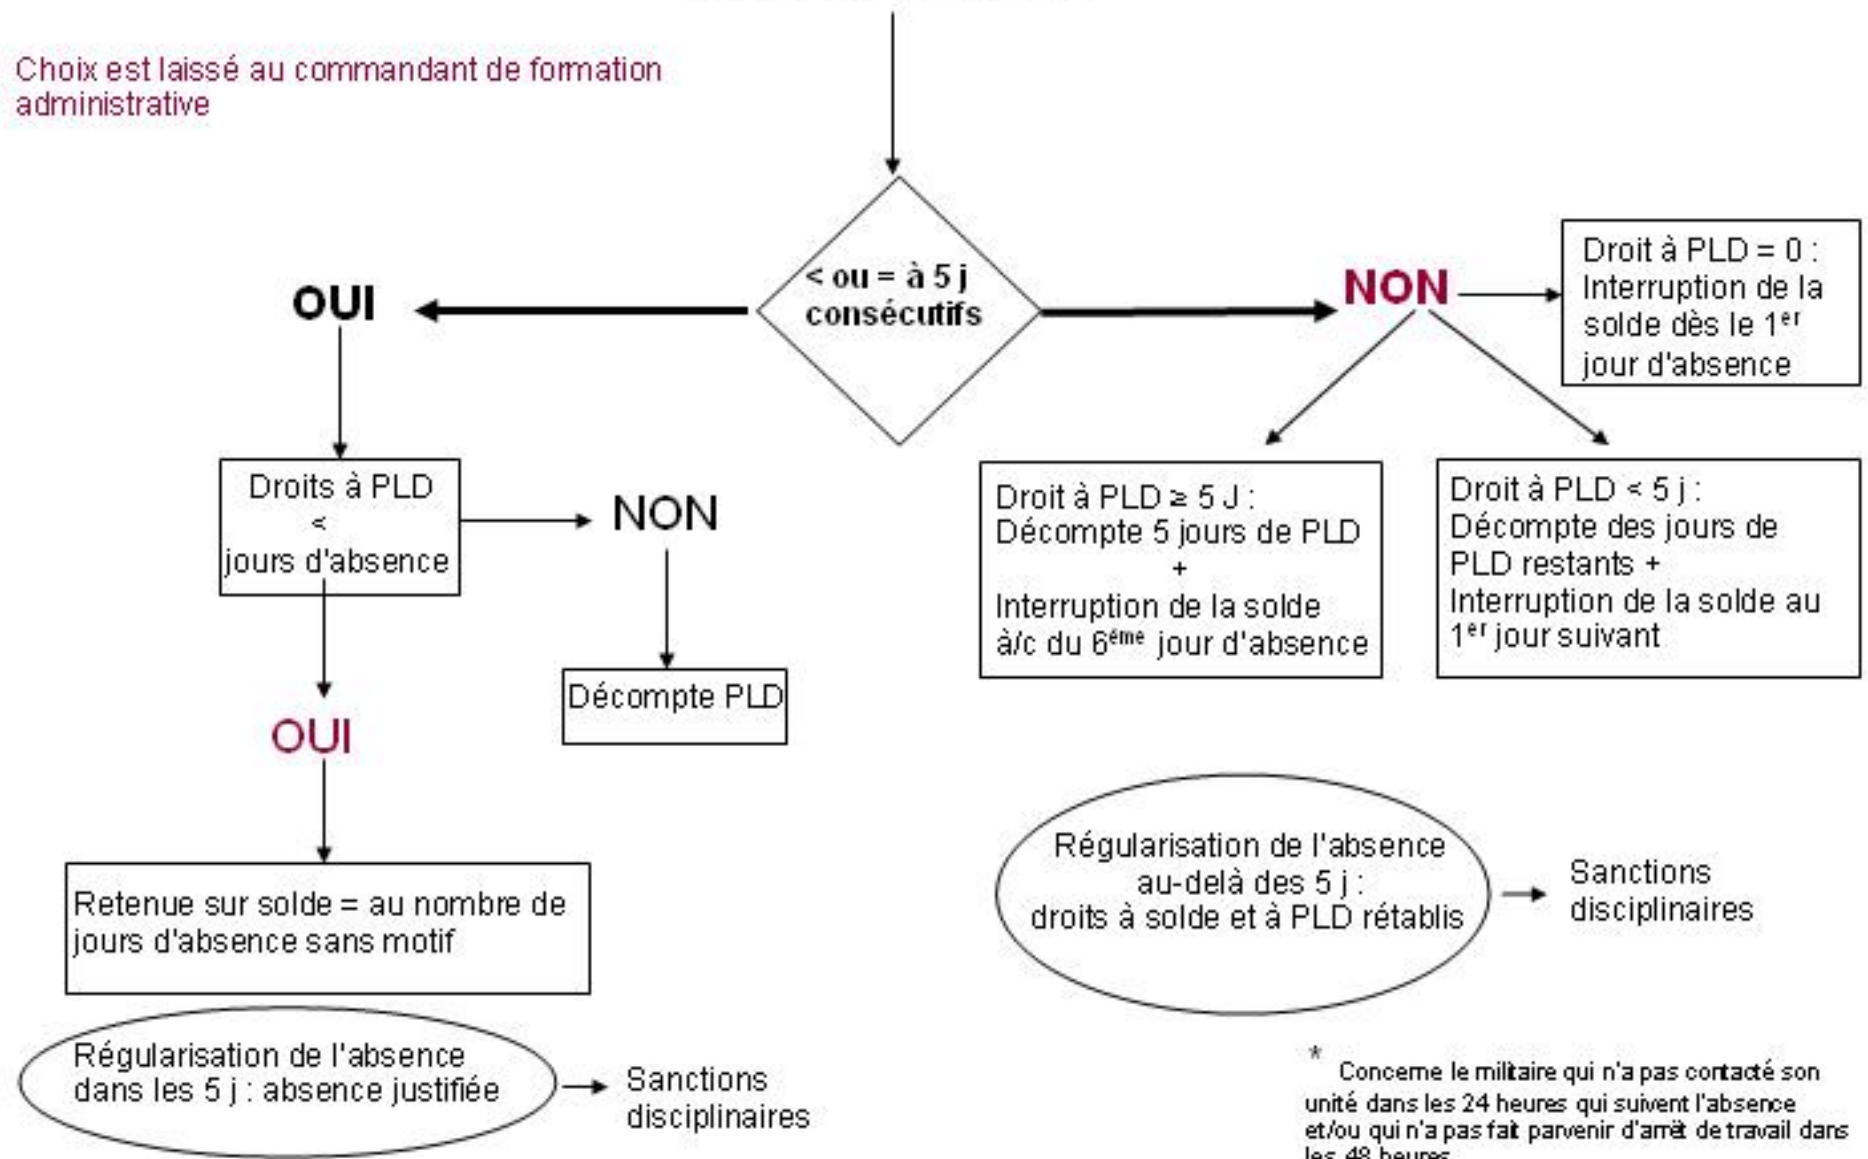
Choix est laissé au commandant de formation administrative

< ou = à 5 j consécutifs

OUI

NON

Droit à PLD = 0 : Interruption de la solde dès le 1$^{er}$ jour d'absence

Droits à PLD < jours d'absence

NON

Décompte PLD

OUI

Retenue sur solde = au nombre de jours d'absence sans motif

Régularisation de l'absence dans les 5 j : absence justifiée

Sanctions disciplinaires

Droit à PLD ≥ 5 J : Décompte 5 jours de PLD + Interruption de la solde à/c du 6$^{ème}$ jour d'absence

Droit à PLD < 5 j : Décompte des jours de PLD restants + Interruption de la solde au 1$^{er}$ jour suivant

Régularisation de l'absence au-delà des 5 j : droits à solde et à PLD rétablis

Sanctions disciplinaires

* Concerne le militaire qui n'a pas contacté son unité dans les 24 heures qui suivent l'absence et/ou qui n'a pas fait parvenir d'arrêt de travail dans les 48 heures